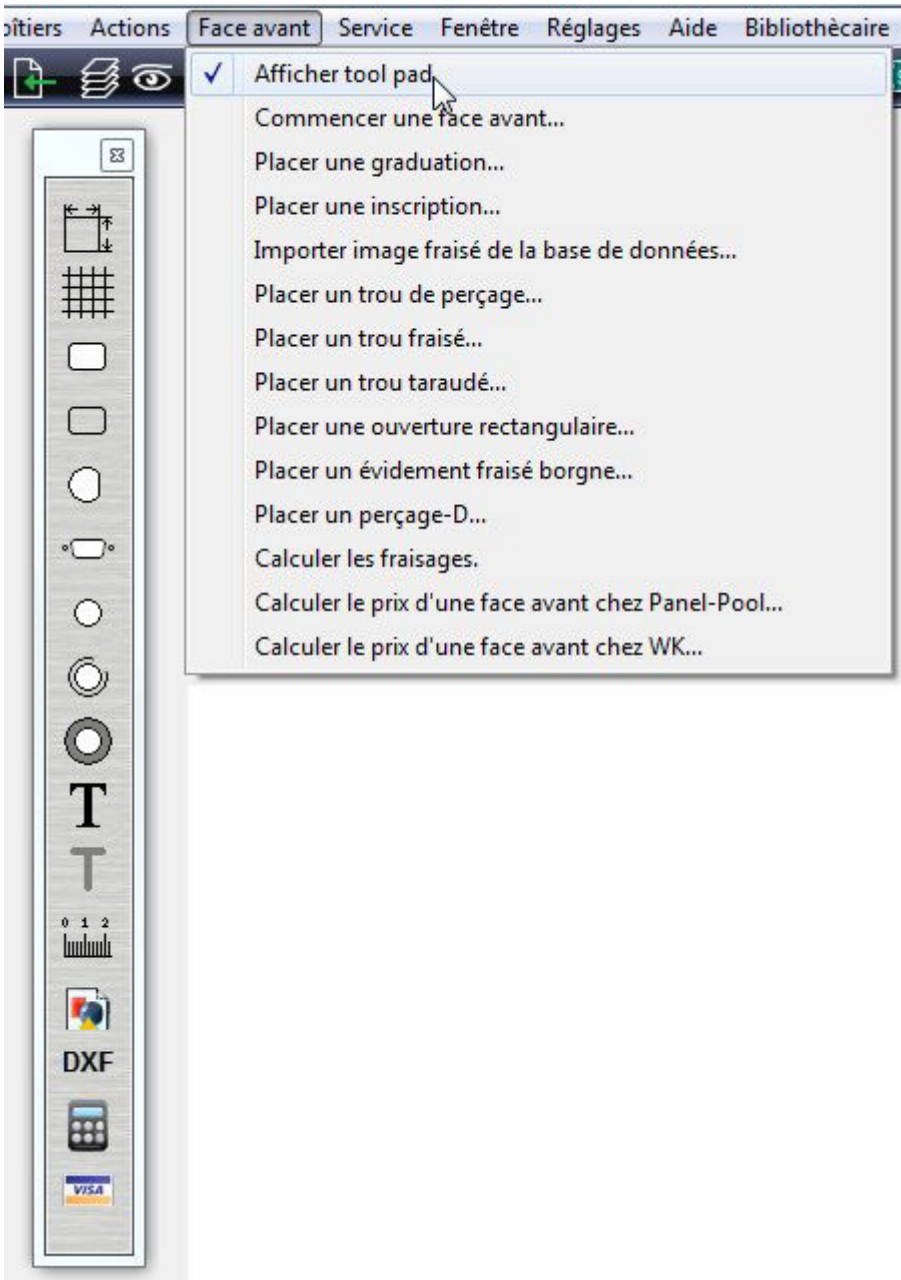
oîtiers Actions Face avant Service Fenêtre Réglages Aide Bibliothècaire

✓ Afficher tool pad

Commencer une face avant...

Placer une graduation...

Placer une inscription...

Importer image fraisé de la base de données...

Placer un trou de perçage...

Placer un trou fraisé...

Placer un trou taraudé...

Placer une ouverture rectangulaire...

Placer un évidement fraisé borgne...

Placer un perçage-D...

Calculer les fraisages.

Calculer le prix d'une face avant chez Panel-Pool...

Calculer le prix d'une face avant chez WK...

T

T

0 1 2

DXF

VISA